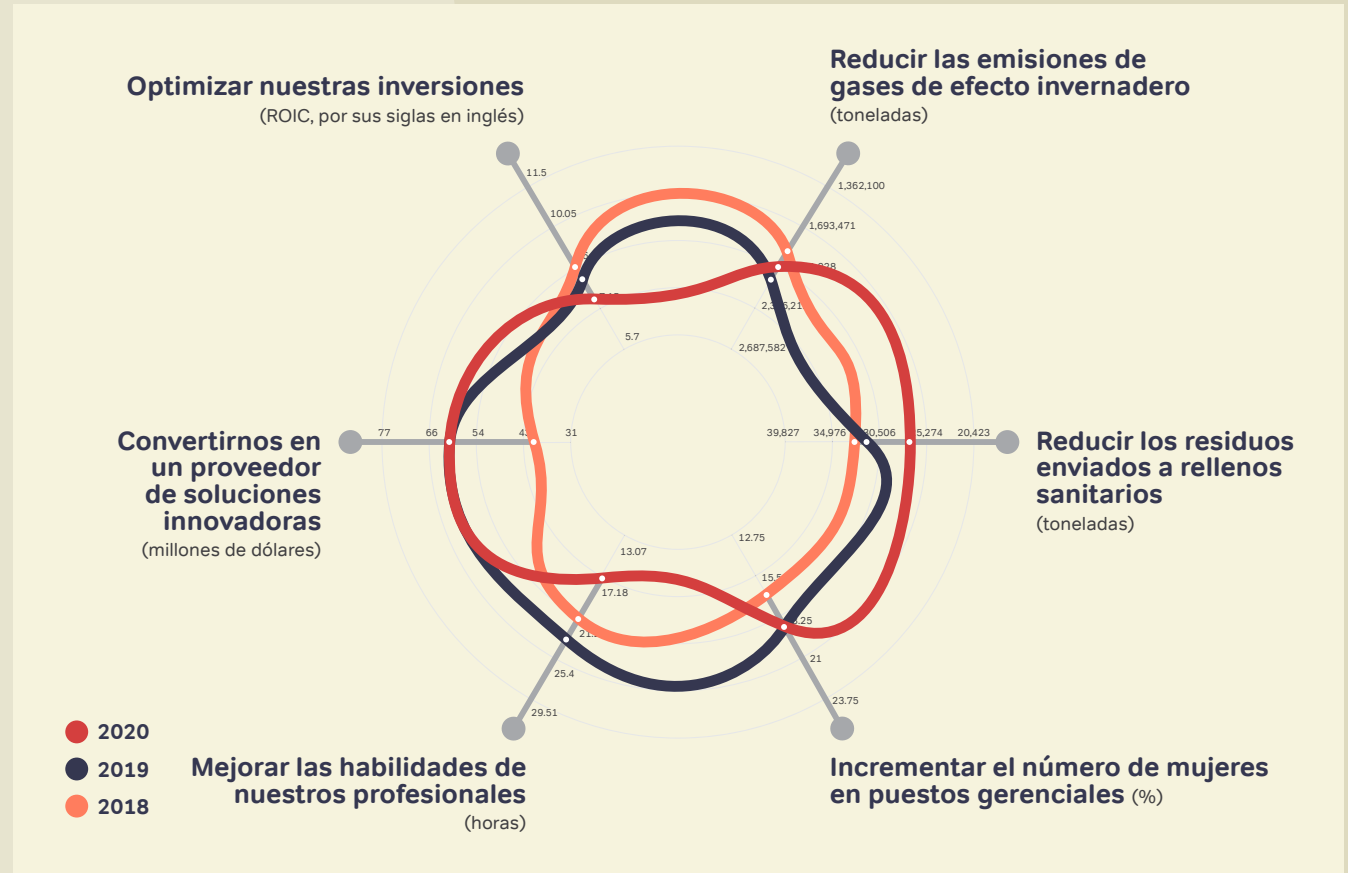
Optimizar nuestras inversiones
(ROIC, por sus siglas en inglés)

Reducir las emisiones de gases de efecto invernadero
(toneladas)

11.5
10.05
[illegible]
5.7

1,362,100
1,693,471
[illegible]
2,3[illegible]6,21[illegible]
2,687,582

Convertirnos en un proveedor de soluciones innovadoras
(millones de dólares)

77
66
54
4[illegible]
31

39,827
34,976
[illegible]0,506
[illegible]5,274
20,423

Reducir los residuos enviados a rellenos sanitarios
(toneladas)

13.07
17.18
21.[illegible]
25.4
29.51

12.75
15.5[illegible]
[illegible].25
21
23.75

2020
2019
2018

Mejorar las habilidades de nuestros profesionales
(horas)

Incrementar el número de mujeres en puestos gerenciales (%)